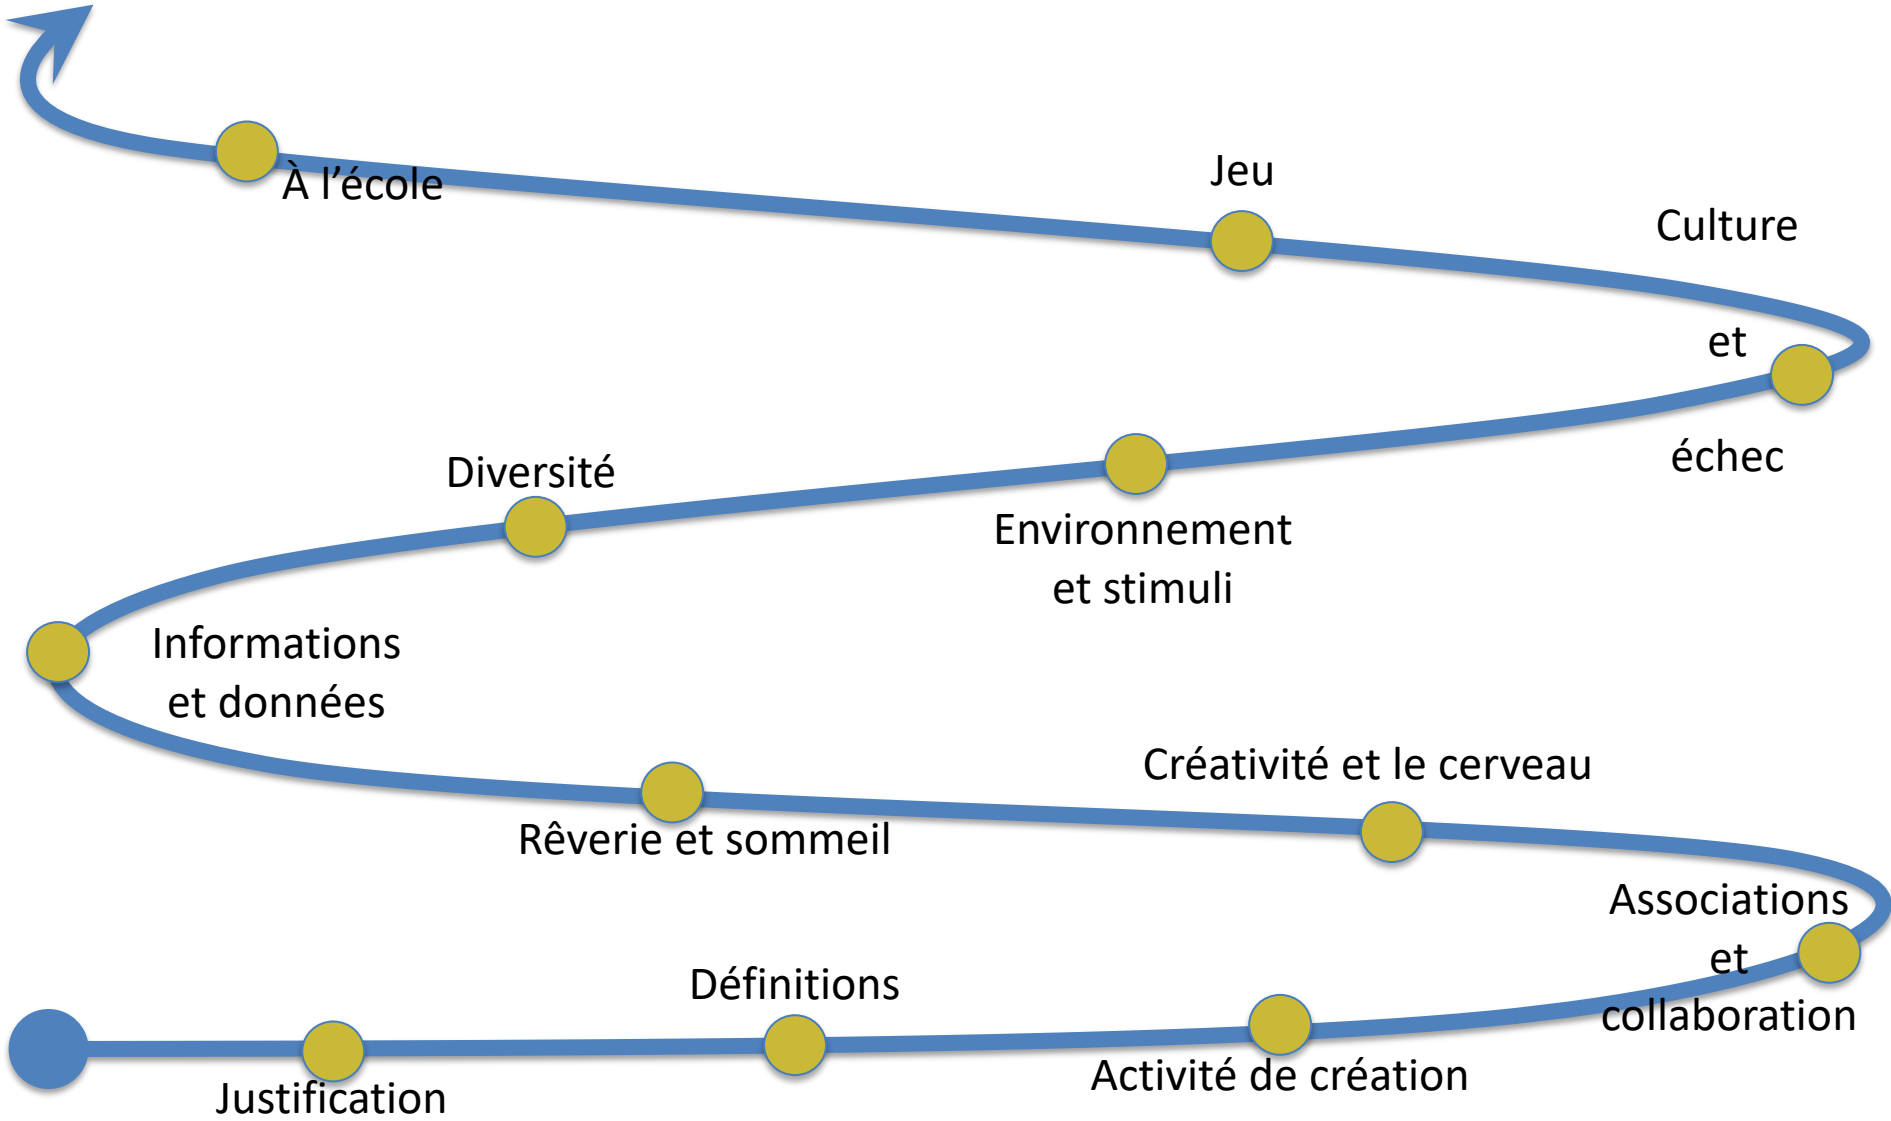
Justification

Définitions

Activité de création

Associations et collaboration

Créativité et le cerveau

Rêverie et sommeil

Informations et données

Diversité

Environnement et stimuli

Culture et échec

Jeu

À l'école